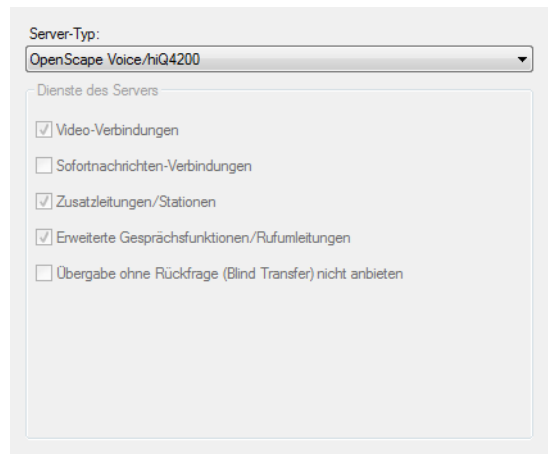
Server-Typ:

OpenScape Voice/hiQ4200

Dienste des Servers

Video-Verbindungen

Sofortnachrichten-Verbindungen

Zusatzleitungen/Stationen

Erweiterte Gesprächsfunktionen/Rufumleitungen

Übergabe ohne Rückfrage (Blind Transfer) nicht anbieten